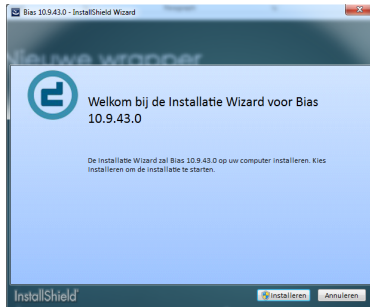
Bias 10.9.43.0 - InstallShield Wizard

Nieuwe wrapper

Welkom bij de Installatie Wizard voor Bias 10.9.43.0

De Installatie Wizard zal Bias 10.9.43.0 op uw computer installeren. Kies Installeren om de installatie te starten.

InstallShield

Installeren

Annuleren